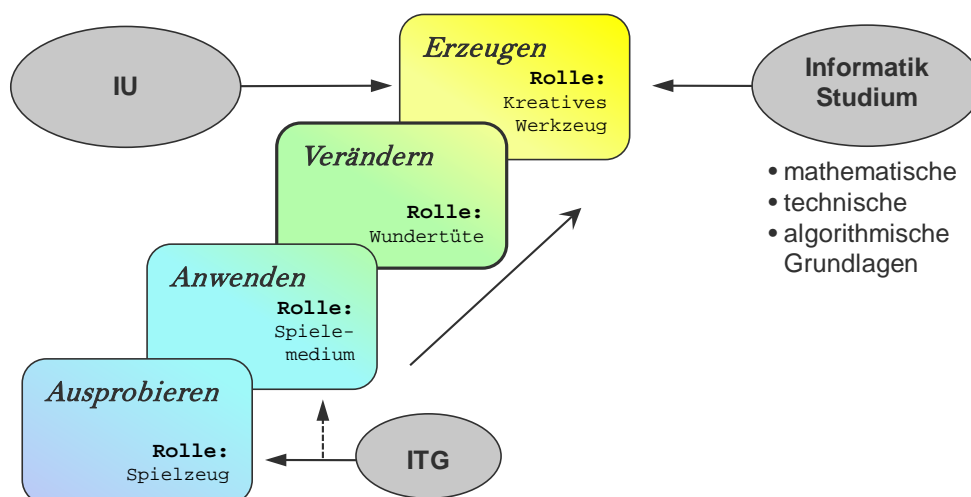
IU

Erzeugen
Rolle:
Kreatives Werkzeug

Informatik Studium

• mathematische
• technische
• algorithmische Grundlagen

Verändern
Rolle:
Wundertüte

Anwenden
Rolle:
Spielemedium

Ausprobieren
Rolle:
Spielzeug

ITG